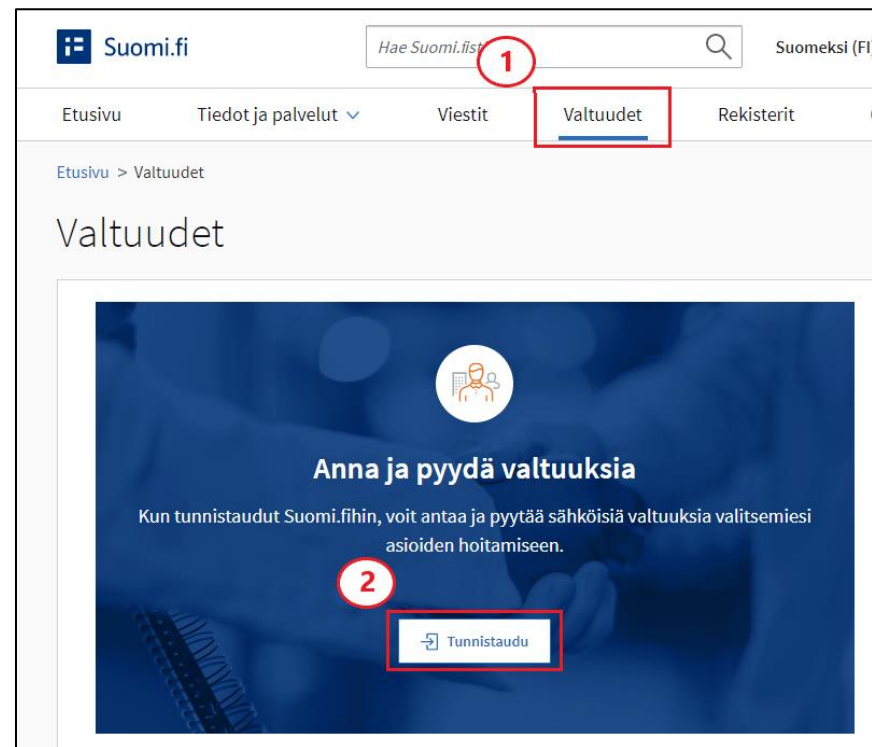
Suomi.fi

Hae Suomi.fist

1

Suomeksi (FI

Etusivu

Tiedot ja palvelut

Viestit

Valtuudet

Rekisterit

Etusivu > Valtuudet

Valtuudet

Anna ja pyydä valtuuksia

Kun tunnistaudut Suomi.fihin, voit antaa ja pyytää sähköisiä valtuuksia valitsemiesi asioiden hoitamiseen.

2

Tunnistaudu